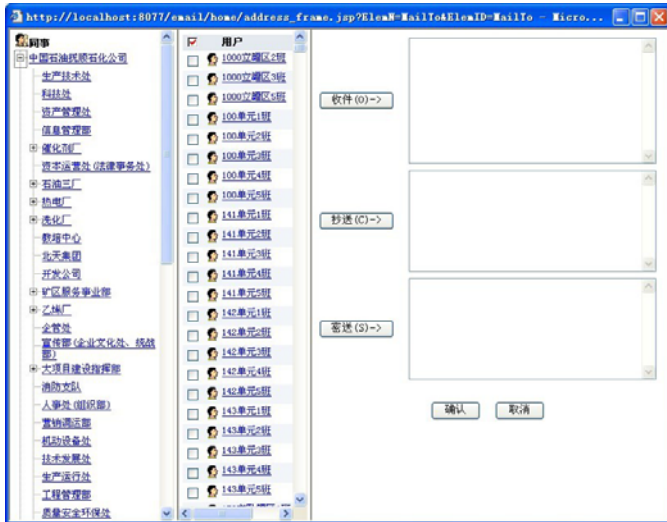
http://localhost:8077/email/home/address_frame.jsp?ElemN=MailTo&ElemID=MailTo - Micro...

同事
中国石油抚顺石化公司
生产技术处
科技处
资产管理处
信息管理部
催化剂厂
资本运营处 (法律事务处)
石油三厂
热电厂
洗化厂
数据中心
北天集团
开发公司
矿区服务事业部
乙烯厂
企管处
宣传部 (企业文化处、统战部)
大项目建设指挥部
消防支队
人事处 (组织部)
营销调运部
机动设备处
技术发展处
生产运行处
工程管理部
质量安全环保处

用户
1000立瞬区2班
1000立瞬区3班
1000立瞬区5班
100单元1班
100单元2班
100单元3班
100单元4班
100单元5班
141单元1班
141单元2班
141单元3班
141单元4班
141单元5班
142单元1班
142单元2班
142单元3班
142单元4班
142单元5班
143单元1班
143单元2班
143单元3班
143单元4班
143单元5班

收件 (O)->
抄送 (C)->
密送 (S)->
确认
取消